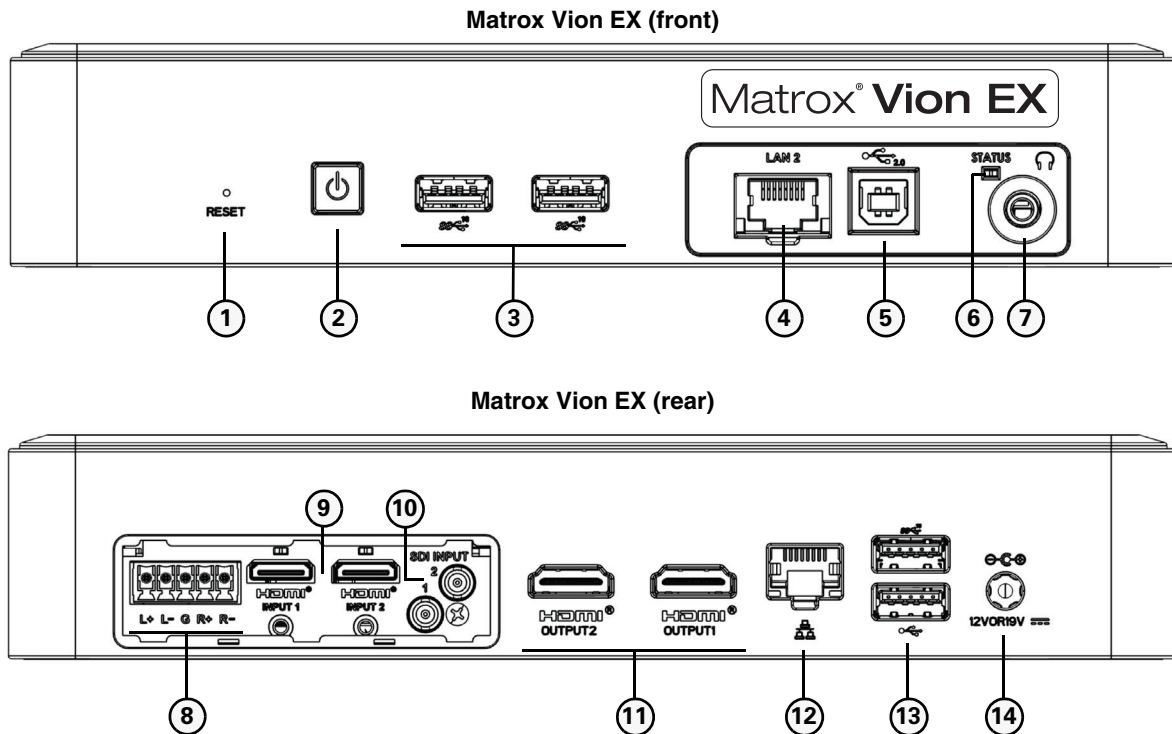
Matrox Vion EX (front)

Matrox® Vion EX

RESET

LAN 2

2.0

STATUS

1 2 3 4 5 6 7

Matrox Vion EX (rear)

L+ L- G R+ R-

HDMI® INPUT 1

HDMI® INPUT 2

SDI INPUT 2 1

HDMI® OUTPUT2

HDMI® OUTPUT1

12VOR19V

8 9 10 11 12 13 14